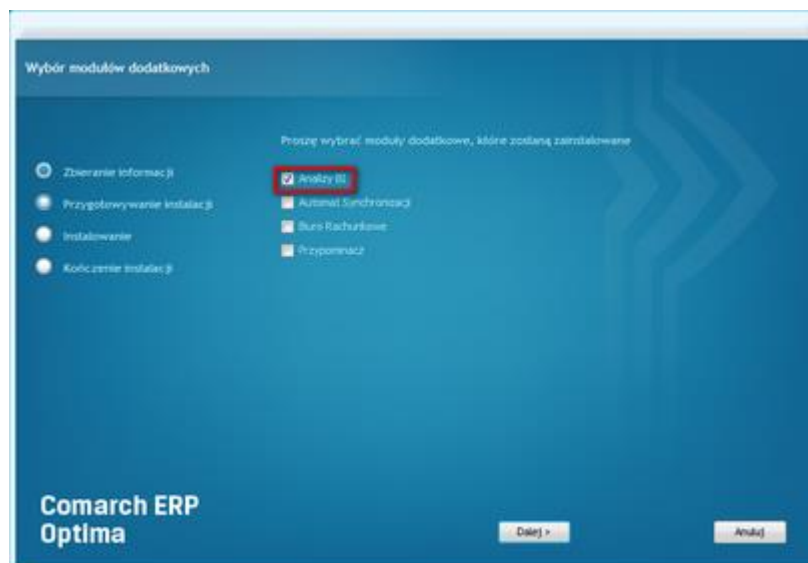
Wybór modułów dodatkowych

Zbieranie informacji
Przygotowywanie instalacji
Instalowanie
Kończenie instalacji

Proszę wybrać moduły dodatkowe, które zostaną zainstalowane

Analizy BI
Automat Synchronizacji
Biuro Rachunkowe
Przypominacz

Comarch ERP Optima

Dalej >
Anuluj